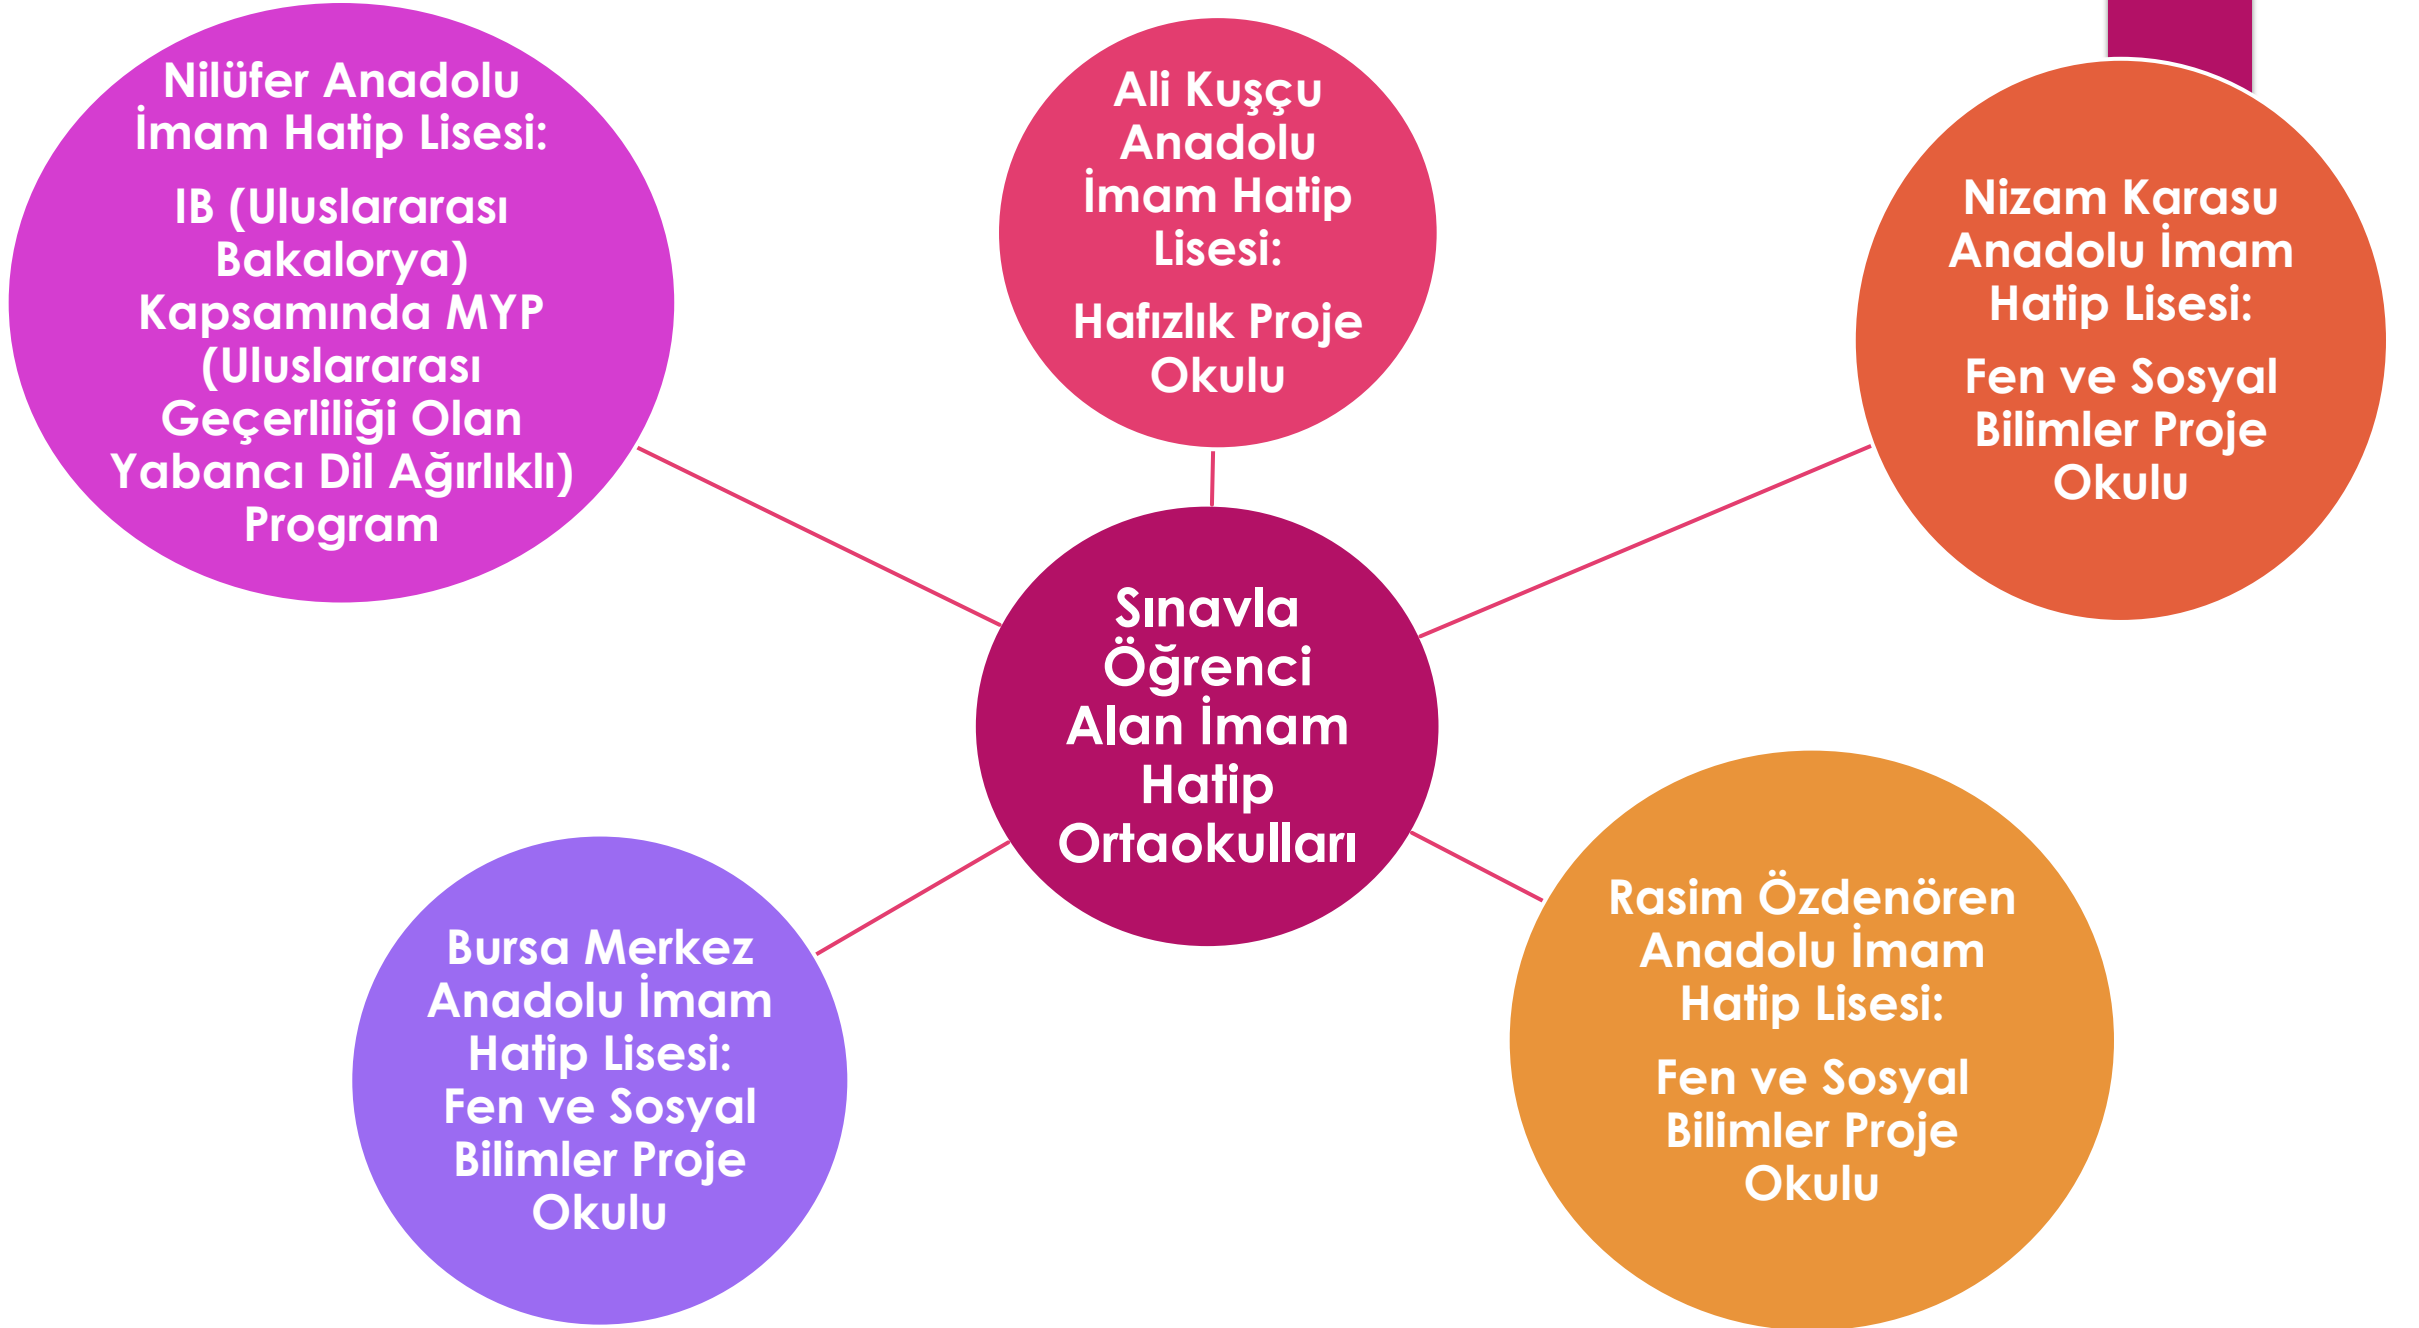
Nilüfer Anadolu İmam Hatip Lisesi:

IB (Uluslararası Bakalorya) Kapsamında MYP (Uluslararası Geçerliliği Olan Yabancı Dil Ağırlıklı) Program

Ali Kuşçu Anadolu İmam Hatip Lisesi:

Hafızlık Proje Okulu

Nizam Karasu Anadolu İmam Hatip Lisesi:

Fen ve Sosyal Bilimler Proje Okulu

Sınavla Öğrenci Alan İmam Hatip Ortaokulları

Bursa Merkez Anadolu İmam Hatip Lisesi:
Fen ve Sosyal Bilimler Proje Okulu

Rasim Özdenören Anadolu İmam Hatip Lisesi:

Fen ve Sosyal Bilimler Proje Okulu